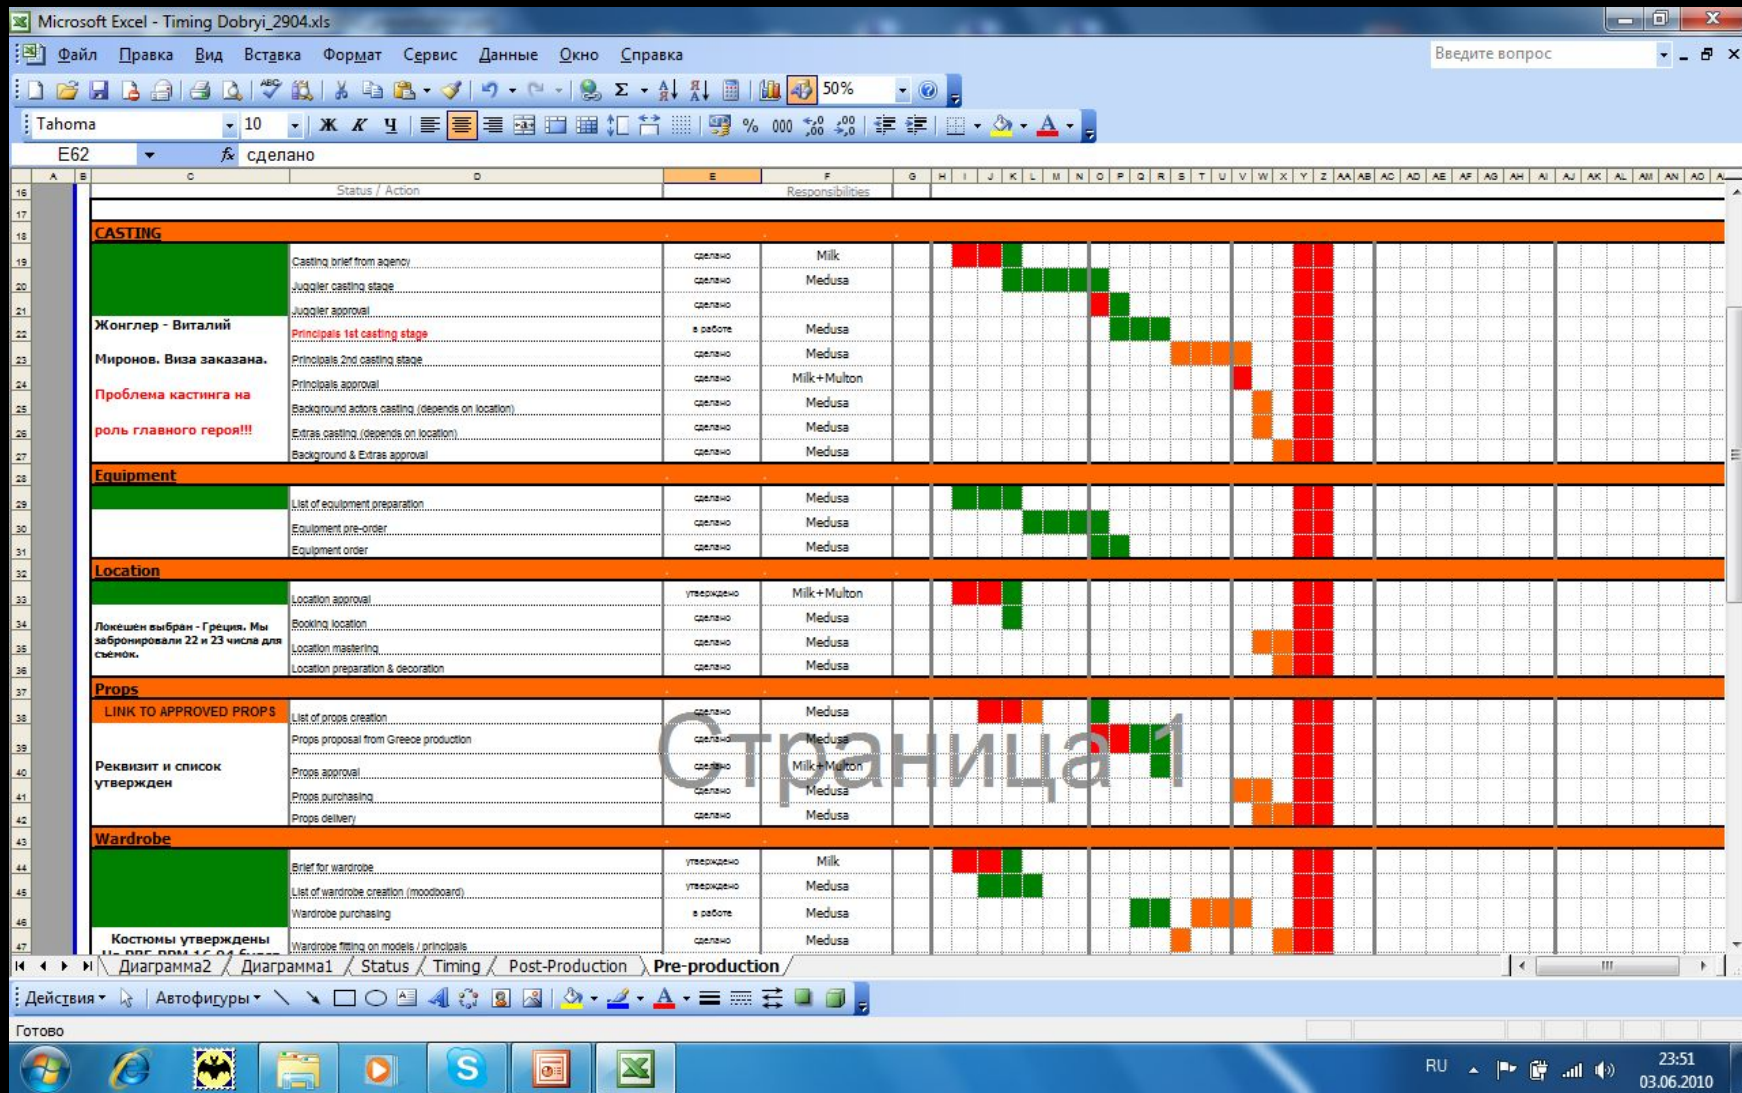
Microsoft Excel - Timing Dobryi_2904.xls

Файл Правка Вид Вставка Формат Сервис Данные Окно Справка

Введите вопрос

50%

Tahoma 10 Ж К Ч

E62 fx сделано

Status / Action Responsibilities

CASTING

| | | | |
|---|---|---|---|
| Жонглер - Виталий Миронов. Виза заказана. Проблема кастинга на роль главного героя!!! | Casting brief from agency | сделано | Milk |
| | Juggler casting stage | сделано | Medusa |
| | Juggler approval | сделано | |
| | Principals 1st casting stage | в работе | Medusa |
| | Principals 2nd casting stage | сделано | Medusa |
| | Principals approval | сделано | Milk+Multon |
| | Background actors casting (depends on location) | сделано | Medusa |
| | Extras casting (depends on location) | сделано | Medusa |
| | Background & Extras approval | сделано | Medusa |

Equipment

| | | | |
|---|---|---|---|
| | List of equipment preparation | сделано | Medusa |
| | Equipment pre-order | сделано | Medusa |
| | Equipment order | сделано | Medusa |

Location

| | | | |
|---|---|---|---|
| Локейшен выбран - Греция. Мы забронировали 22 и 23 числа для съемок. | Location approval | утверждено | Milk+Multon |
| | Booking location | сделано | Medusa |
| | Location mastering | сделано | Medusa |
| | Location preparation & decoration | сделано | Medusa |

Props

| | | | |
|---|---|---|---|
| LINK TO APPROVED PROPS | List of props creation | сделано | Medusa |
| Реквизит и список утвержден | Props proposal from Greece production | сделано | Medusa |
| | Props approval | сделано | Milk+Multon |
| | Props purchasing | сделано | Medusa |
| | Props delivery | сделано | Medusa |

Wardrobe

| | | | |
|---|---|---|---|
| | Brief for wardrobe | утверждено | Milk |
| | List of wardrobe creation (moodboard) | утверждено | Medusa |
| | Wardrobe purchasing | в работе | Medusa |
| Костюмы утверждены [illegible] | Wardrobe fitting on models / principals | сделано | Medusa |

Страница 1

Диаграмма2 Диаграмма1 Status Timing Post-Production Pre-production

Действия Автофигуры

Готово

RU 23:51 03.06.2010